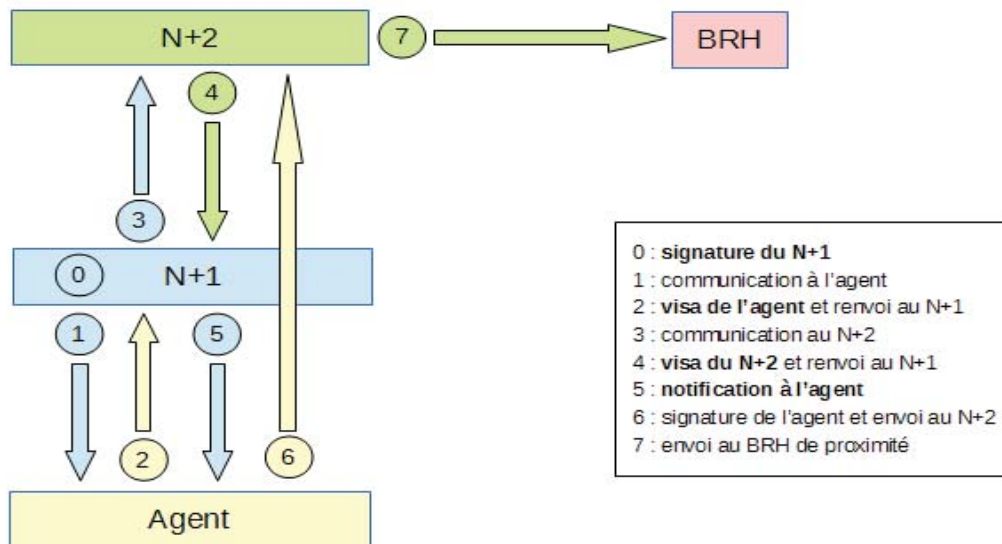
N+2

7

BRH

4

3

0

N+1

1

5

2

6

Agent

0 : **signature du N+1**
1 : communication à l'agent
2 : **visa de l'agent** et renvoi au N+1
3 : communication au N+2
4 : **visa du N+2** et renvoi au N+1
5 : **notification à l'agent**
6 : signature de l'agent et envoi au N+2
7 : envoi au BRH de proximité